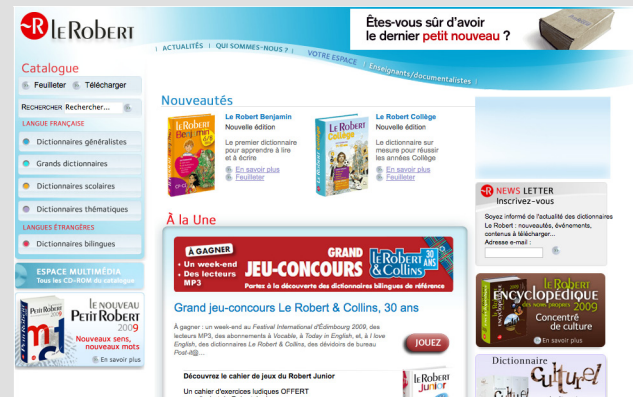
LE ROBERT

| ACTUALITÉS | QUI SOMMES-NOUS ? | VOTRE ESPACE | Enseignants/documentalistes |

Êtes-vous sûr d'avoir le dernier petit nouveau ?

Catalogue
Feuilleter Télécharger
RECHERCHER Rechercher...

LANGUE FRANÇAISE
Dictionnaires généralistes
Grands dictionnaires
Dictionnaires scolaires
Dictionnaires thématiques
LANGUES ÉTRANGÈRES
Dictionnaires bilingues

ESPACE MULTIMÉDIA
Tous les CD-ROM du catalogue

LE NOUVEAU PETIT ROBERT 2009
Nouveaux sens, nouveaux mots
En savoir plus

Nouveautés

Le Robert Benjamin
Nouvelle édition
Le premier dictionnaire pour apprendre à lire et à écrire
En savoir plus
Feuilleter

Le Robert Collège
Nouvelle édition
Le dictionnaire sur mesure pour réussir les années Collège
En savoir plus
Feuilleter

À la Une

À GAGNER
• Un week-end
• Des lecteurs MP3
GRAND JEU-CONCOURS Le Robert & Collins 30 ANS
Partez à la découverte des dictionnaires bilingues de référence

Grand jeu-concours Le Robert & Collins, 30 ans

À gagner : un week-end au Festival International d'Édimbourg 2009, des lecteurs MP3, des abonnements à Vocable, à Today in English, et, à I love English, des dictionnaires Le Robert & Collins, des dévidoirs de bureau Post-it®...

JOUEZ

Découvrez le cahier de jeux du Robert Junior
Un cahier d'exercices ludiques OFFERT

NEWS LETTER
Inscrivez-vous
Soyez informé de l'actualité des dictionnaires Le Robert : nouveautés, événements, contenus à télécharger...
Adresse e-mail :

Le Robert ENCYCLOPÉDIQUE DES NOMS PROPRES 2009
Concentré de culture
En savoir plus

Dictionnaire Culturel